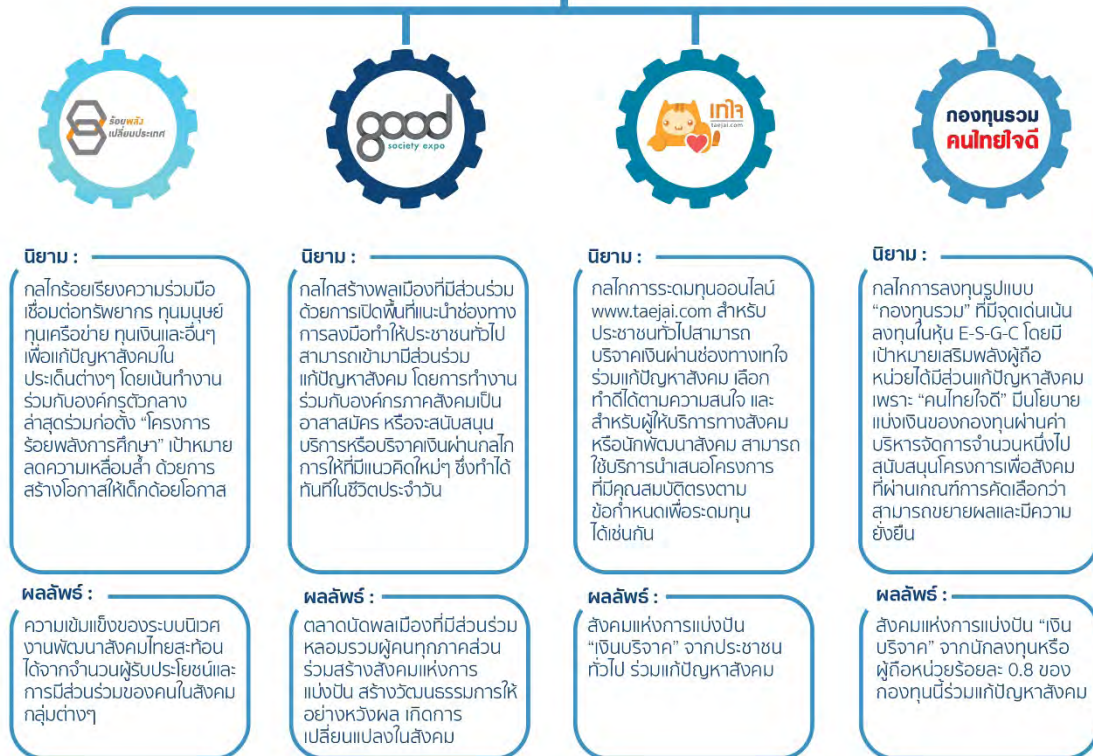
ร้อยพลัง เปลี่ยนประเทศ

good society expo

เทใจ taejai.com

กองทุนรวม คนไทยใจดี

นิยาม :
กลไกร้อยเรียงความร่วมมือ เชื่อมต่อทรัพยากร ทุนมนุษย์ ทุนเครือข่าย ทุนเงินและอื่นๆ เพื่อแก้ปัญหาสังคมในประเด็นต่างๆ โดยเน้นทำงานร่วมกับองค์กรตัวกลาง ล่าสุดร่วมก่อตั้ง "โครงการร้อยพลังการศึกษา" เป้าหมายลดความเหลื่อมล้ำ ด้วยการสร้างโอกาสให้เด็กด้อยโอกาส

ผลลัพธ์ :
ความเข้มแข็งของระบบนิเวศงานพัฒนาสังคมไทยสะท้อนได้จากจำนวนผู้รับประโยชน์และการมีส่วนร่วมของคนในสังคมกลุ่มต่างๆ

นิยาม :
กลไกสร้างพลเมืองที่มีส่วนร่วมด้วยการเปิดพื้นที่แนะนำช่องทางการลงมือทำให้ประชาชนทั่วไปสามารถเข้ามามีส่วนร่วมแก้ปัญหาสังคม โดยการทำงานร่วมกับองค์กรภาคสังคมเป็นอาสาสมัคร หรือจะสนับสนุนบริการหรือบริจาคเงินผ่านกลไกการให้ที่มีแนวคิดใหม่ๆ ซึ่งทำได้ทันทีในชีวิตประจำวัน

ผลลัพธ์ :
ตลาดนัดพลเมืองที่มีส่วนร่วมหลอมรวมผู้คนทุกภาคส่วนร่วมสร้างสังคมแห่งการแบ่งปัน สร้างวัฒนธรรมการให้อย่างหวังผล เกิดการเปลี่ยนแปลงในสังคม

นิยาม :
กลไกการระดมทุนออนไลน์ www.taejai.com สำหรับประชาชนทั่วไปสามารถบริจาคเงินผ่านช่องทางเทใจ ร่วมแก้ปัญหาสังคม เลือกทำดีได้ตามความสนใจ และสำหรับผู้ให้บริการทางสังคมหรือนักพัฒนาสังคม สามารถใช้บริการนำเสนอโครงการที่มีคุณสมบัติตรงตามข้อกำหนดเพื่อระดมทุนได้เช่นกัน

ผลลัพธ์ :
สังคมแห่งการแบ่งปัน "เงินบริจาค" จากประชาชนทั่วไป ร่วมแก้ปัญหาสังคม

นิยาม :
กลไกการลงทุนรูปแบบ "กองทุนรวม" ที่มีจุดเด่นเน้นลงทุนในหุ้น E-S-G-C โดยมีเป้าหมายเสริมพลังผู้ถือหน่วยได้มีส่วนแก้ปัญหาสังคม เพราะ "คนไทยใจดี" มีนโยบายแบ่งเงินของกองทุนผ่านค่าบริหารจัดการจำนวนหนึ่งไปสนับสนุนโครงการเพื่อสังคมที่ผ่านเกณฑ์การคัดเลือกว่าสามารถขยายผลและมีความยั่งยืน

ผลลัพธ์ :
สังคมแห่งการแบ่งปัน "เงินบริจาค" จากนักลงทุนหรือผู้ถือหน่วยร้อยละ 0.8 ของกองทุนนี้ร่วมแก้ปัญหาสังคม